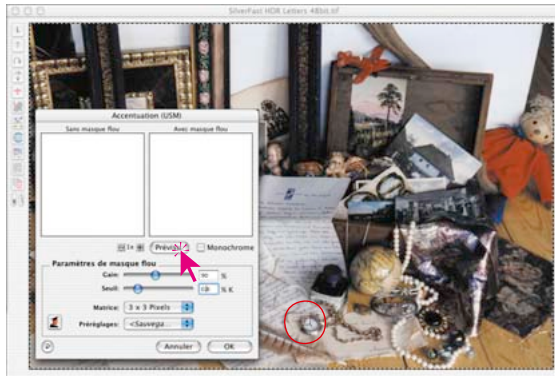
SilverFast HDR Letters 48bit.tif

Accentuation (USM)

Sans masque flou

Avec masque flou

Prévisu

Monochrome

Paramètres de masque flou

Gain:

90 %

Seuil:

1.6 % K

Matrice:

3 x 3 Pixels

Préréglages:

<Sauvegs...

Annuler

OK